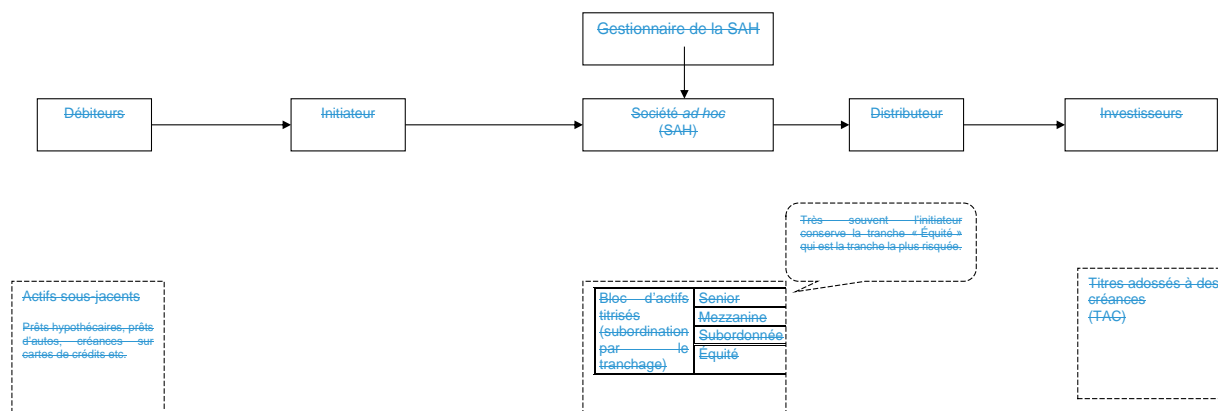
Gestionnaire de la SAH

Débiteurs

Initiateur

Société *ad hoc* (SAH)

Distributeur

Investisseurs

Très souvent l'initiateur conserve la tranche « Équité » qui est la tranche la plus risquée.

Actifs sous-jacents

Prêts hypothécaires, prêts d'autos, créances sur cartes de crédits etc.

| Bloc d'actifs titrisés (subordination par le tranchage) | Senior |
|---|---|
| | Mezzanine |
| | Subordonnée |
| | Équité |

Titres adossés à des créances (TAC)